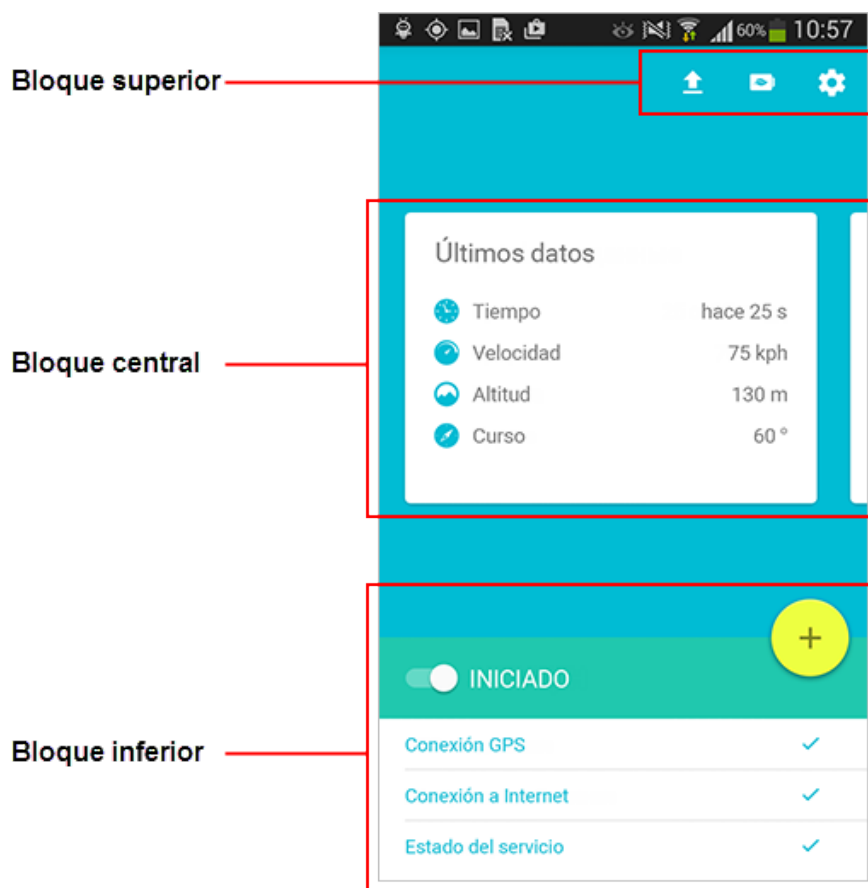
60% 10:57

Bloque superior

Bloque central

Últimos datos

Tiempo hace 25 s
Velocidad 75 kph
Altitud 130 m
Curso 60 °

Bloque inferior

+

INICIADO

Conexión GPS ✓
Conexión a Internet ✓
Estado del servicio ✓